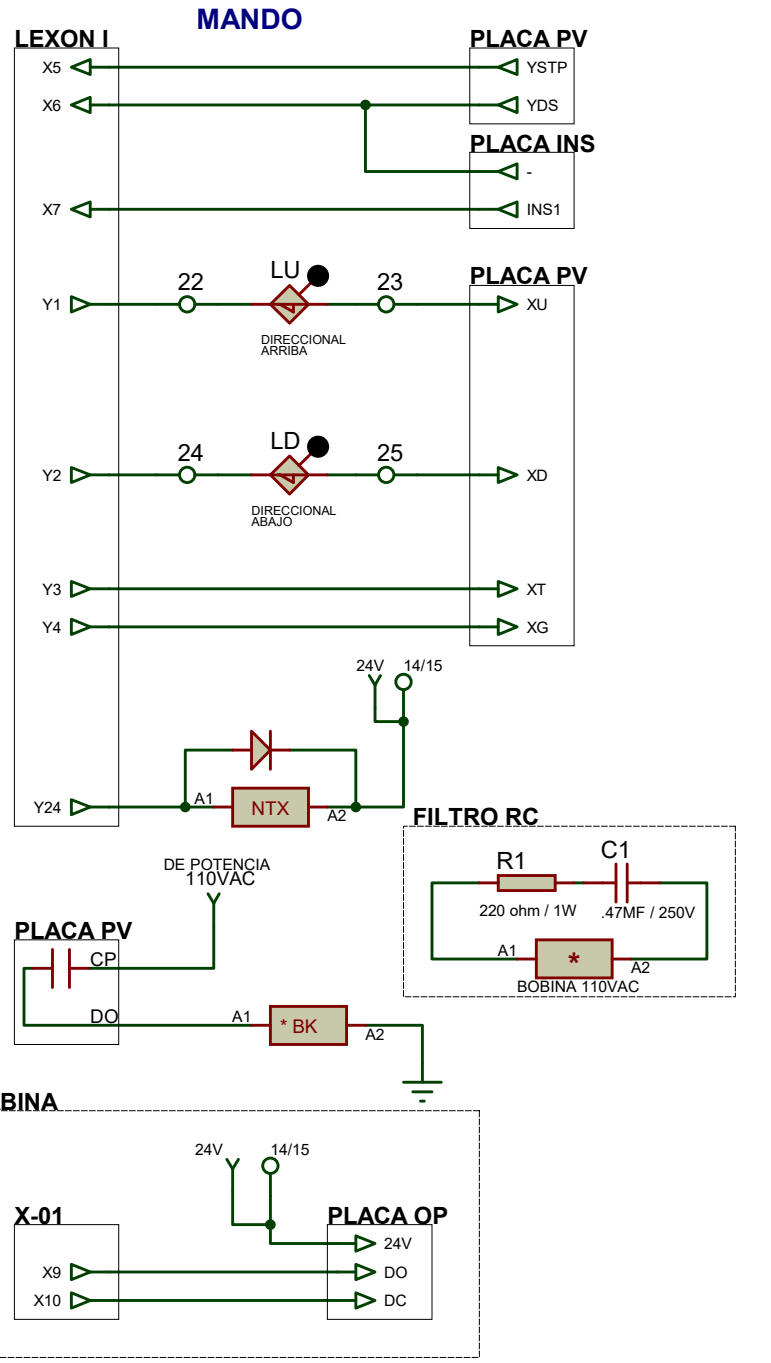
MANDO

LEXON I
X5
X6
X7
Y1
Y2
Y3
Y4
Y24

PLACA PV
YSTP
YDS

PLACA INS
-
INS1

PLACA PV
XU
XD
XT
XG

22
LU
23
DIRECCIONAL ARRIBA

24
LD
25
DIRECCIONAL ABAJO

24V
14/15

A1
NTX
A2

FILTRO RC
R1
C1
220 ohm / 1W
.47MF / 250V
A1
*
A2
BOBINA 110VAC

DE POTENCIA
110VAC

PLACA PV
CP
DO

A1
* BK
A2

BINA
24V
14/15

X-01
X9
X10

PLACA OP
24V
DO
DC